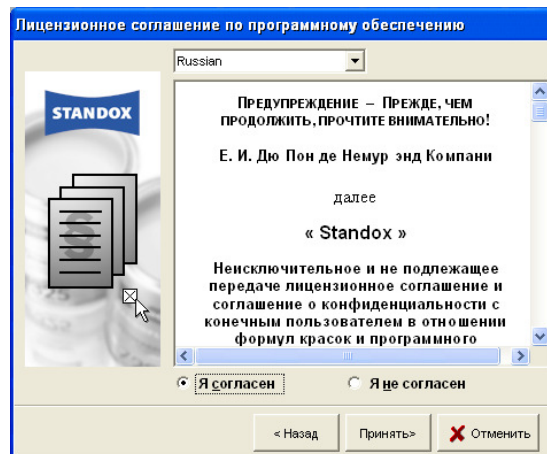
Лицензионное соглашение по программному обеспечению

Russian

STANDOX

ПРЕДУПРЕЖДЕНИЕ – ПРЕЖДЕ, ЧЕМ ПРОДОЛЖИТЬ, ПРОЧТИТЕ ВНИМАТЕЛЬНО!

Е. И. Дю Пон де Немур энд Компани

далее

« Standox »

Неисключительное и не подлежащее передаче лицензионное соглашение и соглашение о конфиденциальности с конечным пользователем в отношении формул красок и программного

Я согласен

Я не согласен

« Назад

Принять»

Отменить